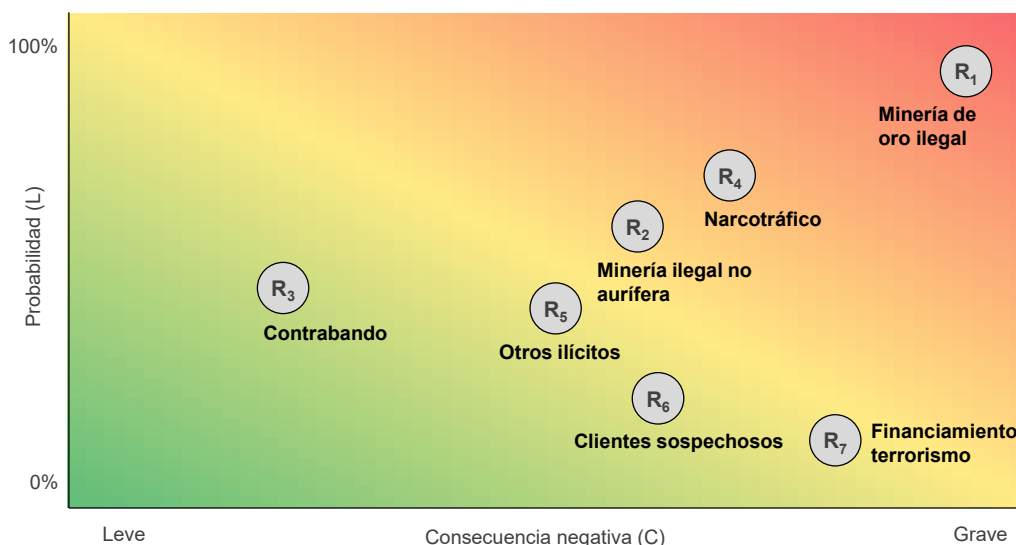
100%

Probabilidad (L)

0%

$R_1$
Minería de oro ilegal

$R_4$
Narcotráfico

$R_2$
Minería ilegal no aurífera

$R_3$
Contrabando

$R_5$
Otros ilícitos

$R_6$
Clientes sospechosos

$R_7$
Financiamiento terrorismo

Leve

Consecuencia negativa (C)

Grave